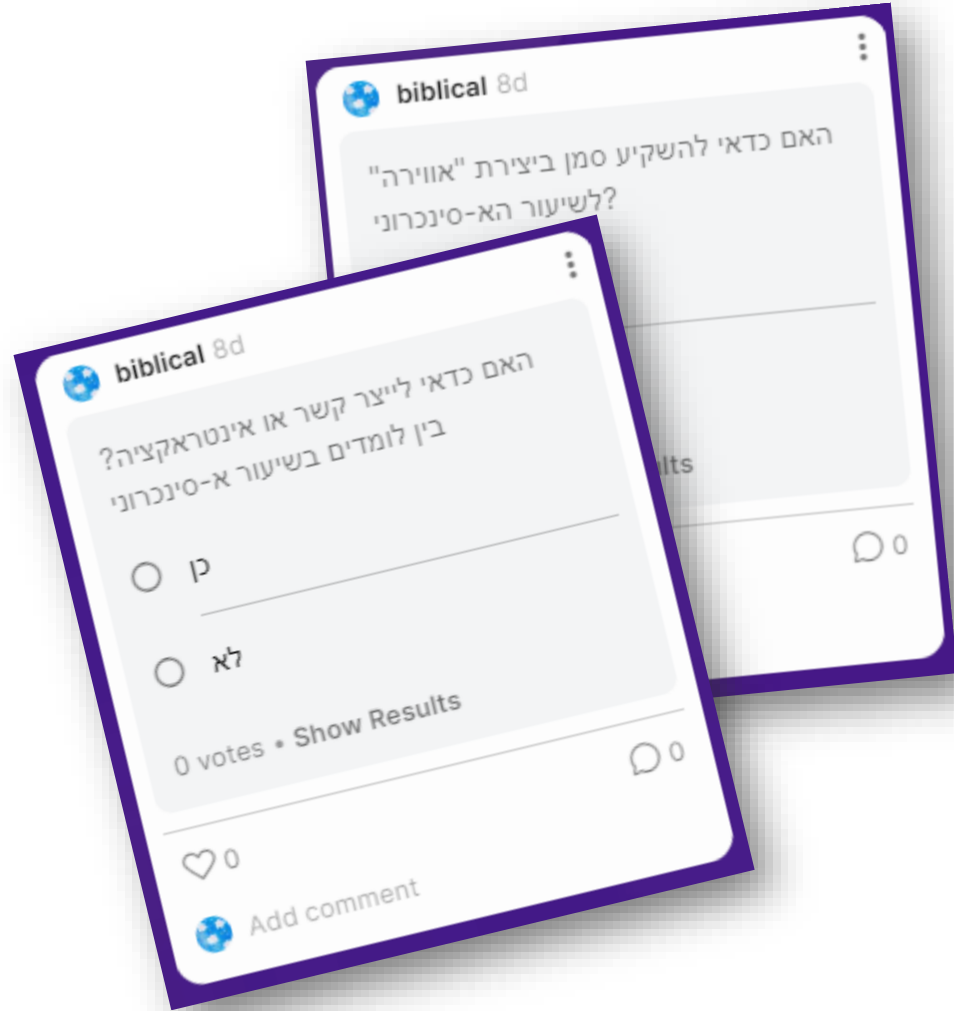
biblical 8d

האם כדאי להשקיע סמן ביצירת "אווירה" לשיעור הא-סינכרוני?

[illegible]lts

0

biblical 8d

האם כדאי לייצר קשר או אינטראקציה בין לומדים בשיעור א-סינכרוני?

כן

לא

0 votes • Show Results

0

0

Add comment